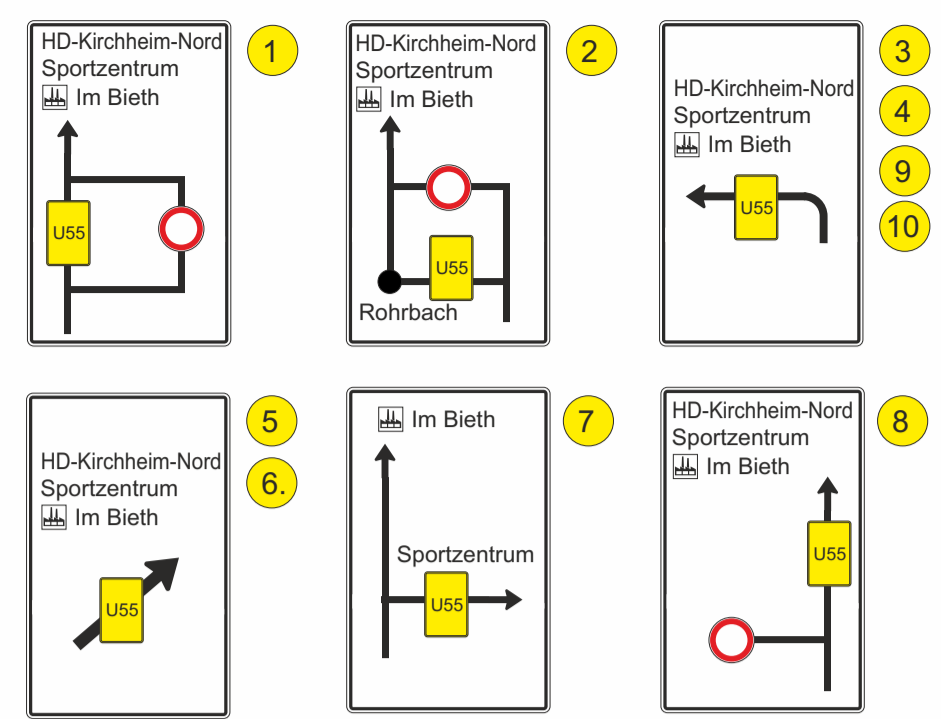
HD-Kirchheim-Nord
Sportzentrum
Im Bieth
U55
1

HD-Kirchheim-Nord
Sportzentrum
Im Bieth
U55
Rohrbach
2

HD-Kirchheim-Nord
Sportzentrum
Im Bieth
U55
3
4
9
10

5
6.
HD-Kirchheim-Nord
Sportzentrum
Im Bieth
U55

Im Bieth
Sportzentrum
U55
7

HD-Kirchheim-Nord
Sportzentrum
Im Bieth
U55
8